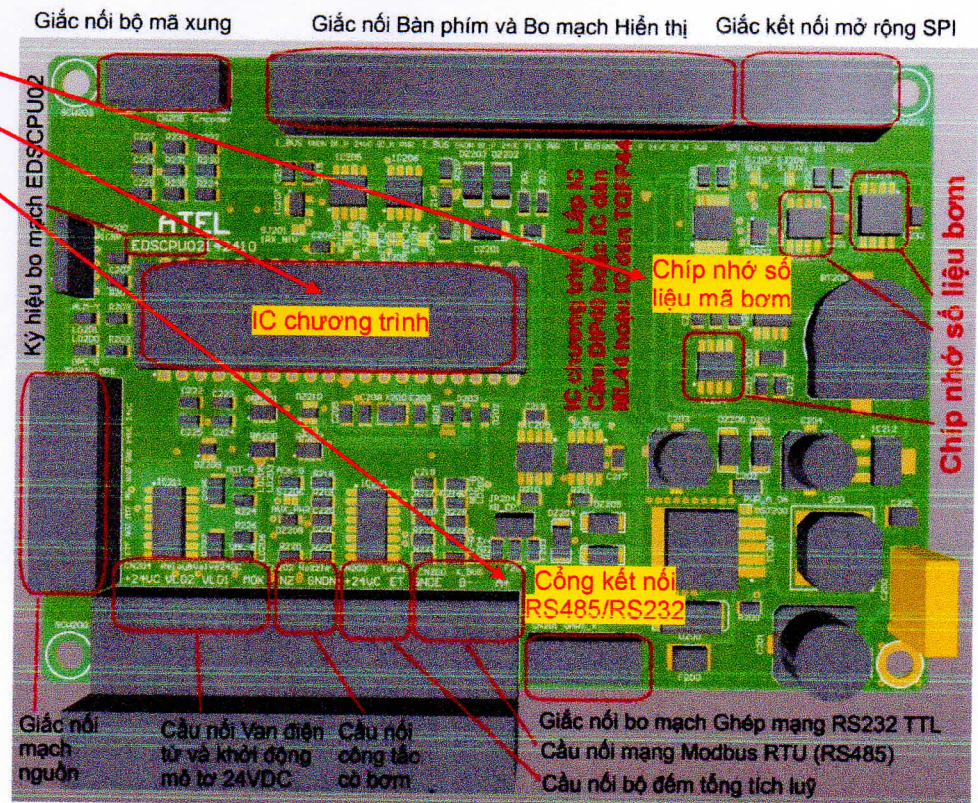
Giắc nối bộ mã xung

Giắc nối Bàn phím và Bo mạch Hiển thị

Giắc kết nối mở rộng SPI

Ký hiệu bo mạch EDSCPU02

ATEL

EDSCPU021-2410

IC chương trình

Chíp nhớ số liệu mã bơm

IC chương trình. Lắp IC Cắm DIP40 hoặc IC dán PLL44 hoặc IC dán TQFP44

Chíp nhớ số liệu bơm

Cổng kết nối RS485/RS232

Giắc nối mạch nguồn

Cầu nối Van điện từ và khởi động mô tơ 24VDC

Cầu nối công tắc cò bơm

Giắc nối bo mạch Ghép mạng RS232 TTL

Cầu nối mạng Modbus RTU (RS485)

Cầu nối bộ đếm tổng tích luỹ